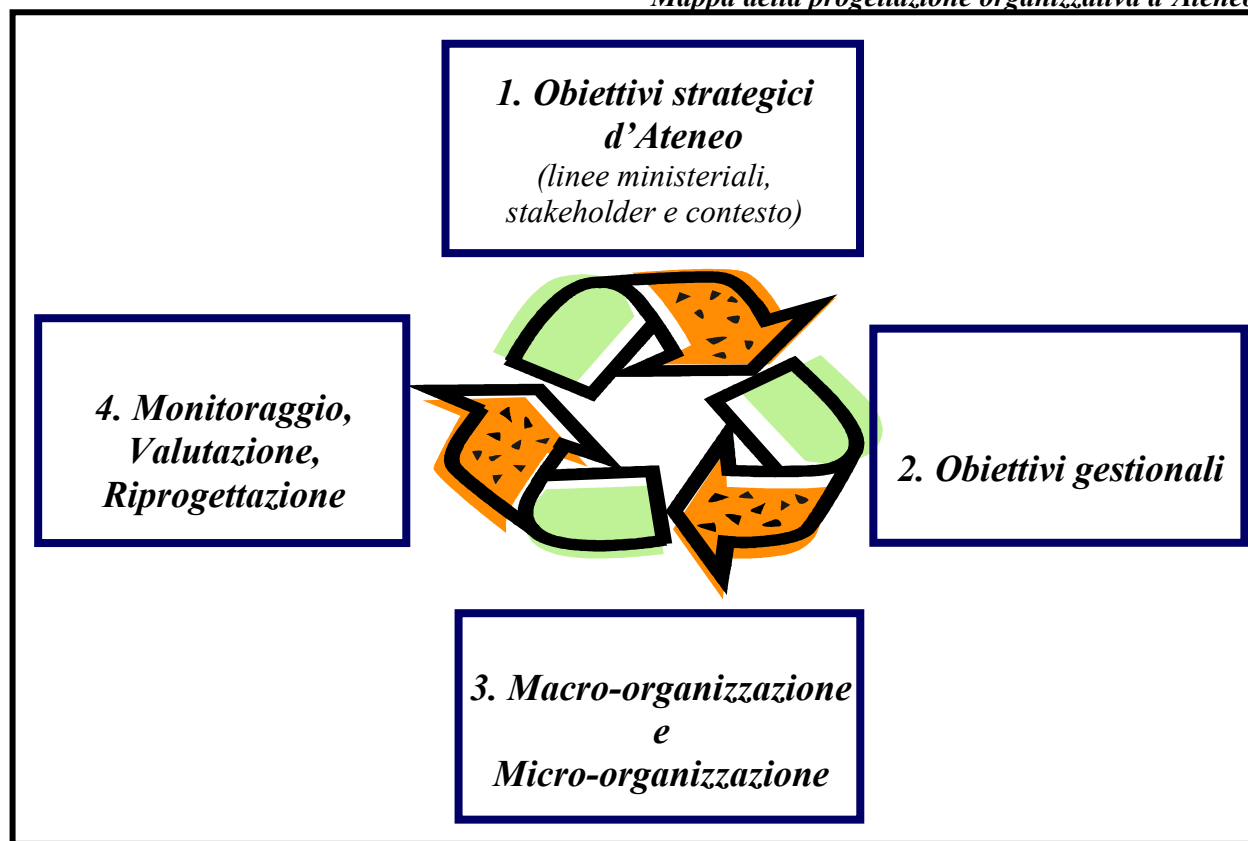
Mappa della progettazione organizzativa d'Ateneo

1. Obiettivi strategici d'Ateneo
(linee ministeriali, stakeholder e contesto)

4. Monitoraggio, Valutazione, Riprogettazione

2. Obiettivi gestionali

3. Macro-organizzazione e Micro-organizzazione